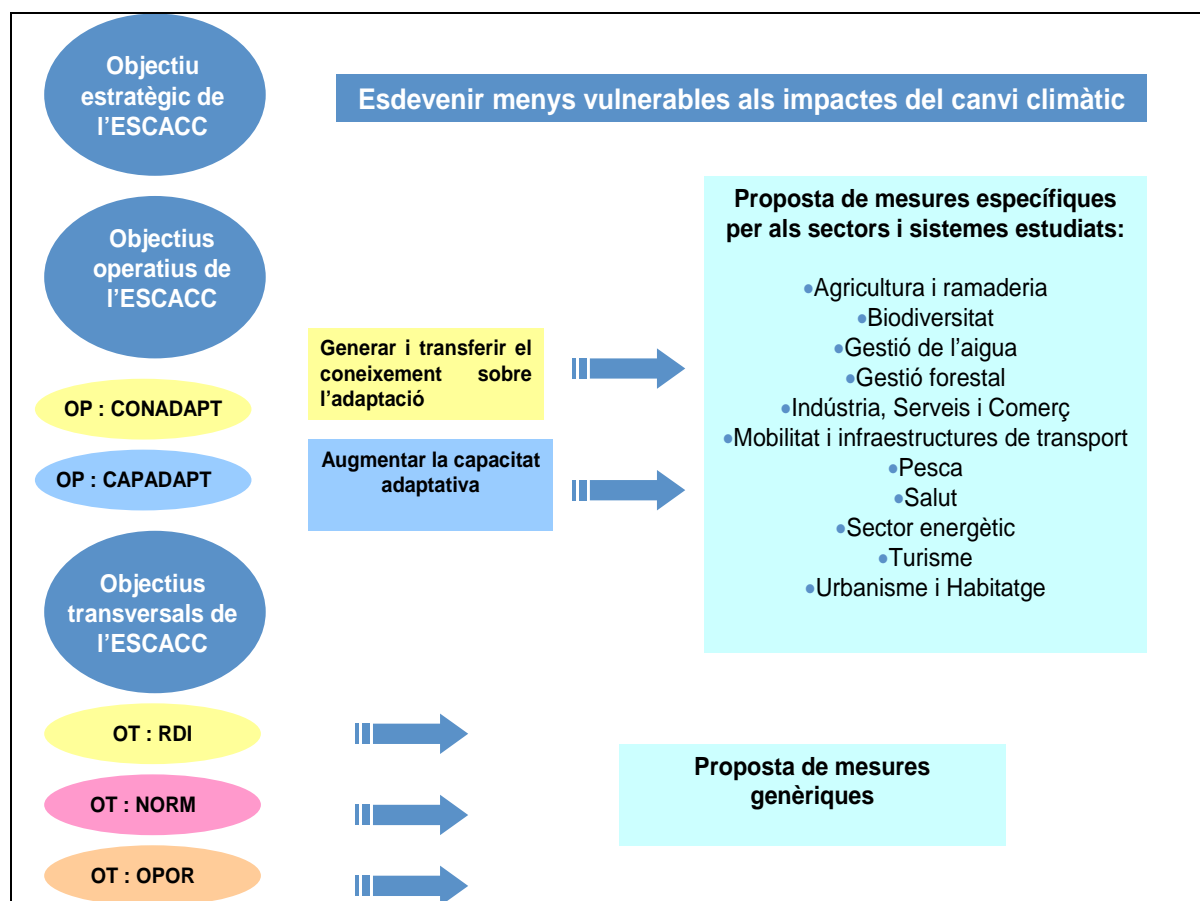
Objectiu estratègic de l'ESCACC

Esdevenir menys vulnerables als impactes del canvi climàtic

Objectius operatius de l'ESCACC

OP : CONADAPT

OP : CAPADAPT

Generar i transferir el coneixement sobre l'adaptació

Augmentar la capacitat adaptativa

Proposta de mesures específiques per als sectors i sistemes estudiats:

•Agricultura i ramaderia
•Biodiversitat
•Gestió de l'aigua
•Gestió forestal
•Indústria, Serveis i Comerç
•Mobilitat i infraestructures de transport
•Pesca
•Salut
•Sector energètic
•Turisme
•Urbanisme i Habitatge

Objectius transversals de l'ESCACC

OT : RDI

OT : NORM

OT : OPOR

Proposta de mesures genèriques